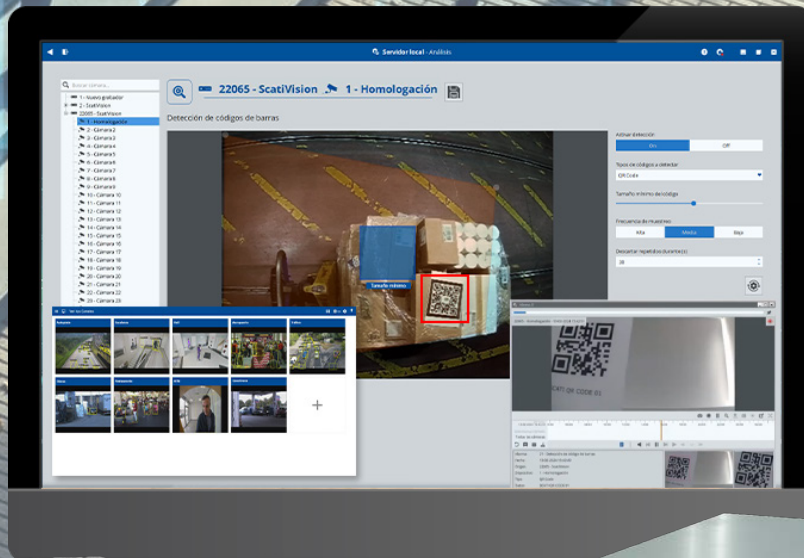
Servidor local - Análisis

Buscar cámara...
1 - Nuevo grabador
2 - ScatiVision
22065 - ScatiVision
1 - Homologación
2 - Cámara 2
3 - Cámara 3
4 - Cámara 4
5 - Cámara 5
6 - Cámara 6
7 - Cámara 7
8 - Cámara 8
9 - Cámara 9
10 - Cámara 10
11 - Cámara 11
12 - Cámara 12
13 - Cámara 13
14 - Cámara 14
15 - Cámara 15
16 - Cámara 16
17 - Cámara 17
18 - Cámara 18
19 - Cámara 19
20 - Cámara 20
21 - Cámara 21
22 - Cámara 22
23 - Cámara 23

22065 - ScatiVision 1 - Homologación

Detección de códigos de barras

Activar detección
On Off
Tipos de códigos a detectar
QR Code
Tamaño mínimo de código
Frecuencia de muestreo
Alta Media Baja
Descartar repetidos durante (s)
20

Tamaño mínimo

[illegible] QR CODE 01